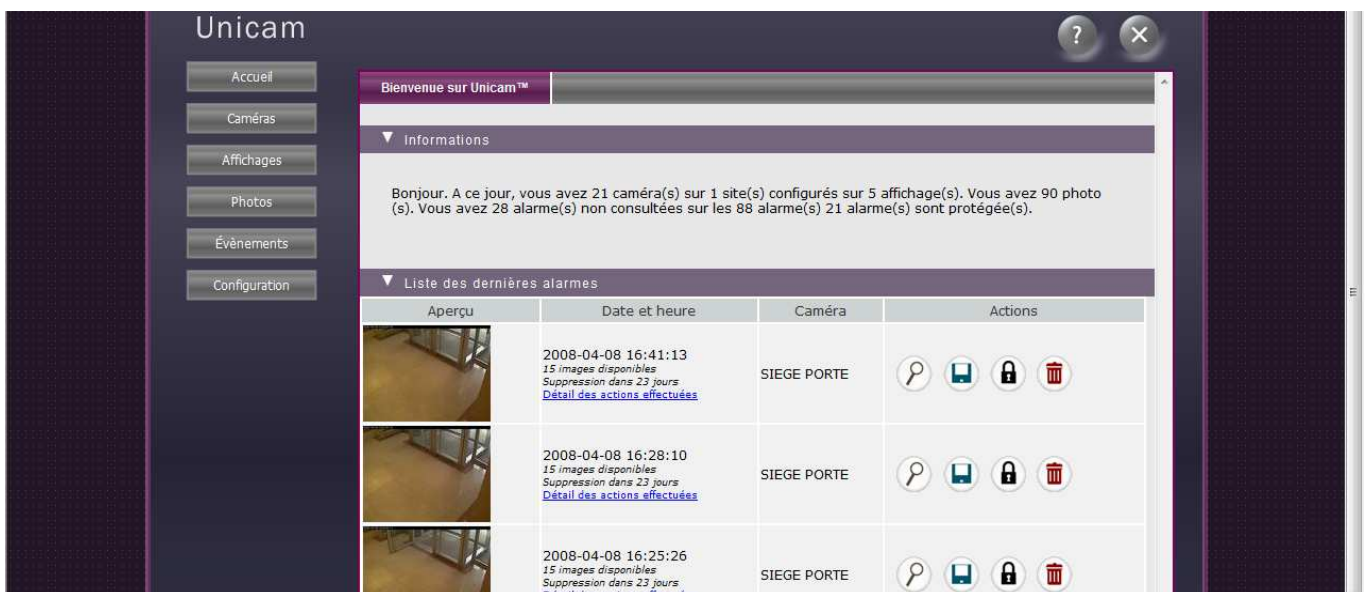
Unicam

Accueil
Caméras
Affichages
Photos
Évènements
Configuration

Bienvenue sur Unicam™

▼ Informations

Bonjour. A ce jour, vous avez 21 caméra(s) sur 1 site(s) configurés sur 5 affichage(s). Vous avez 90 photo (s). Vous avez 28 alarme(s) non consultées sur les 88 alarme(s) 21 alarme(s) sont protégée(s).

▼ Liste des dernières alarmes

| Aperçu | Date et heure | Caméra | Actions |
|---|---|---|---|
| | 2008-04-08 16:41:13 15 images disponibles Suppression dans 23 jours Détail des actions effectuées | SIEGE PORTE | |
| | 2008-04-08 16:28:10 15 images disponibles Suppression dans 23 jours Détail des actions effectuées | SIEGE PORTE | |
| | 2008-04-08 16:25:26 15 images disponibles Suppression dans 23 jours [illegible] | SIEGE PORTE | |